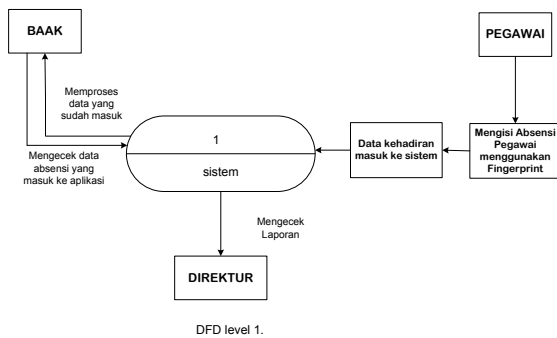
BAAK

PEGAWAI

Memproses data yang sudah masuk

Mengecek data absensi yang masuk ke aplikasi

1

sistem

Data kehadiran masuk ke sistem

Mengisi Absensi Pegawai menggunakan Fingerprint

Mengecek Laporan

DIREKTUR

DFD level 1.